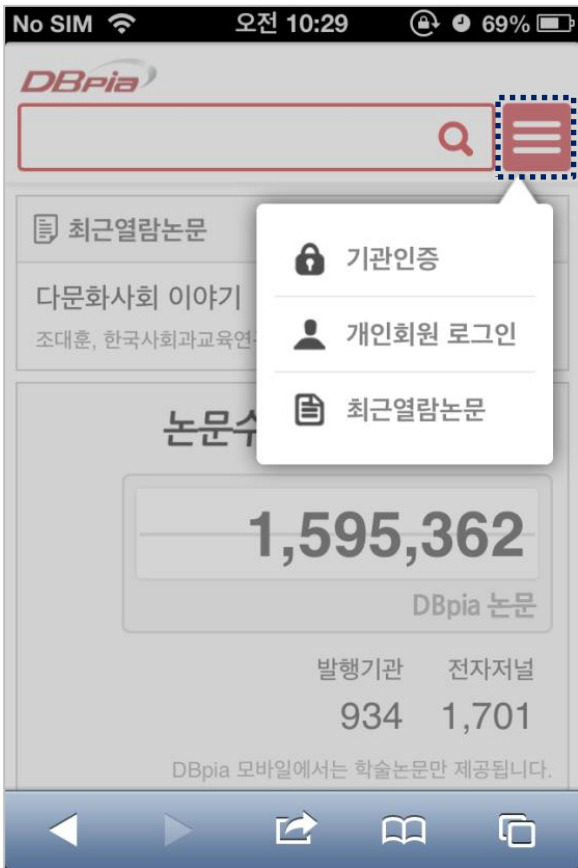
No SIM 오전 10:29 69%

DBpia

최근열람논문

다문화사회 이야기

조대훈, 한국사회과교육연

논문수

기관인증

개인회원 로그인

최근열람논문

1,595,362

DBpia 논문

발행기관 전자저널

934 1,701

DBpia 모바일에서는 학술논문만 제공됩니다.